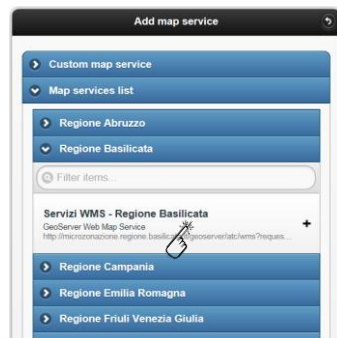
Add map service

Custom map service

Map services list

Regione Abruzzo

Regione Basilicata

Filter items...

Servizi WMS - Regione Basilicata

GeoServer Web Map Service

http://microzonazione.regione.basilic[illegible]geoserver/atc/wms?reques...

+

Regione Campania

Regione Emilia Romagna

Regione Friuli Venezia Giulia